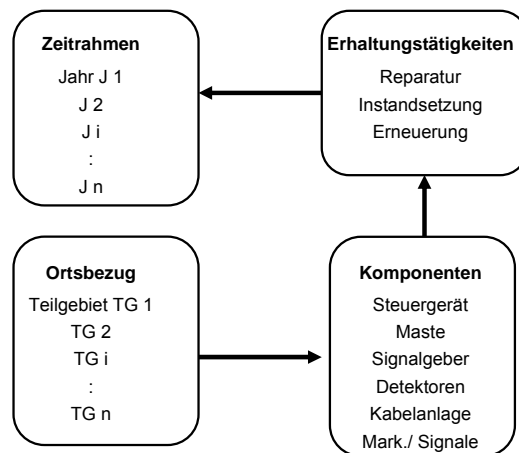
Zeitrahmen
Jahr J 1
J 2
J i
:
J n

Erhaltungstätigkeiten
Reparatur
Instandsetzung
Erneuerung

Ortsbezug
Teilgebiet TG 1
TG 2
TG i
:
TG n

Komponenten
Steuergerät
Maste
Signalgeber
Detektoren
Kabelanlage
Mark./ Signale